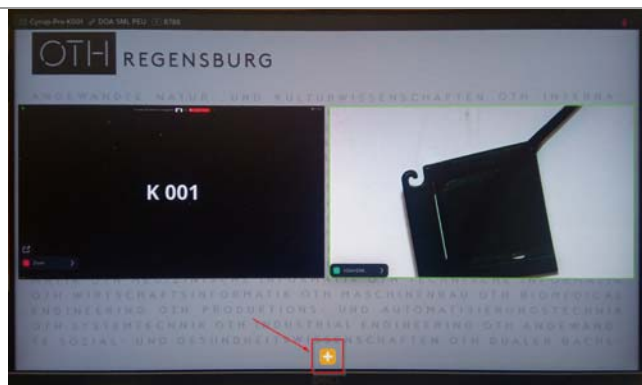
Cynap Pro K001   DOA SML PEU   6788

OTH REGENSBURG

ANGEWANDTE NATUR- UND KULTURWISSENSCHAFTEN OTH INTERNA

K 001

OTH WIRTSCHAFTSINFORMATIK OTH MASCHINENBAU OTH BIOMEDICAL ENGINEERING OTH PRODUKTIONS- UND AUTOMATISIERUNGSTECHNIK OTH SYSTEMTECHNIK OTH INDUSTRIAL ENGINEERING OTH ANGEWAND TE SOCIAL- UND GESUNDHEITSWISSENSCHAFTEN OTH DUALER BACHE